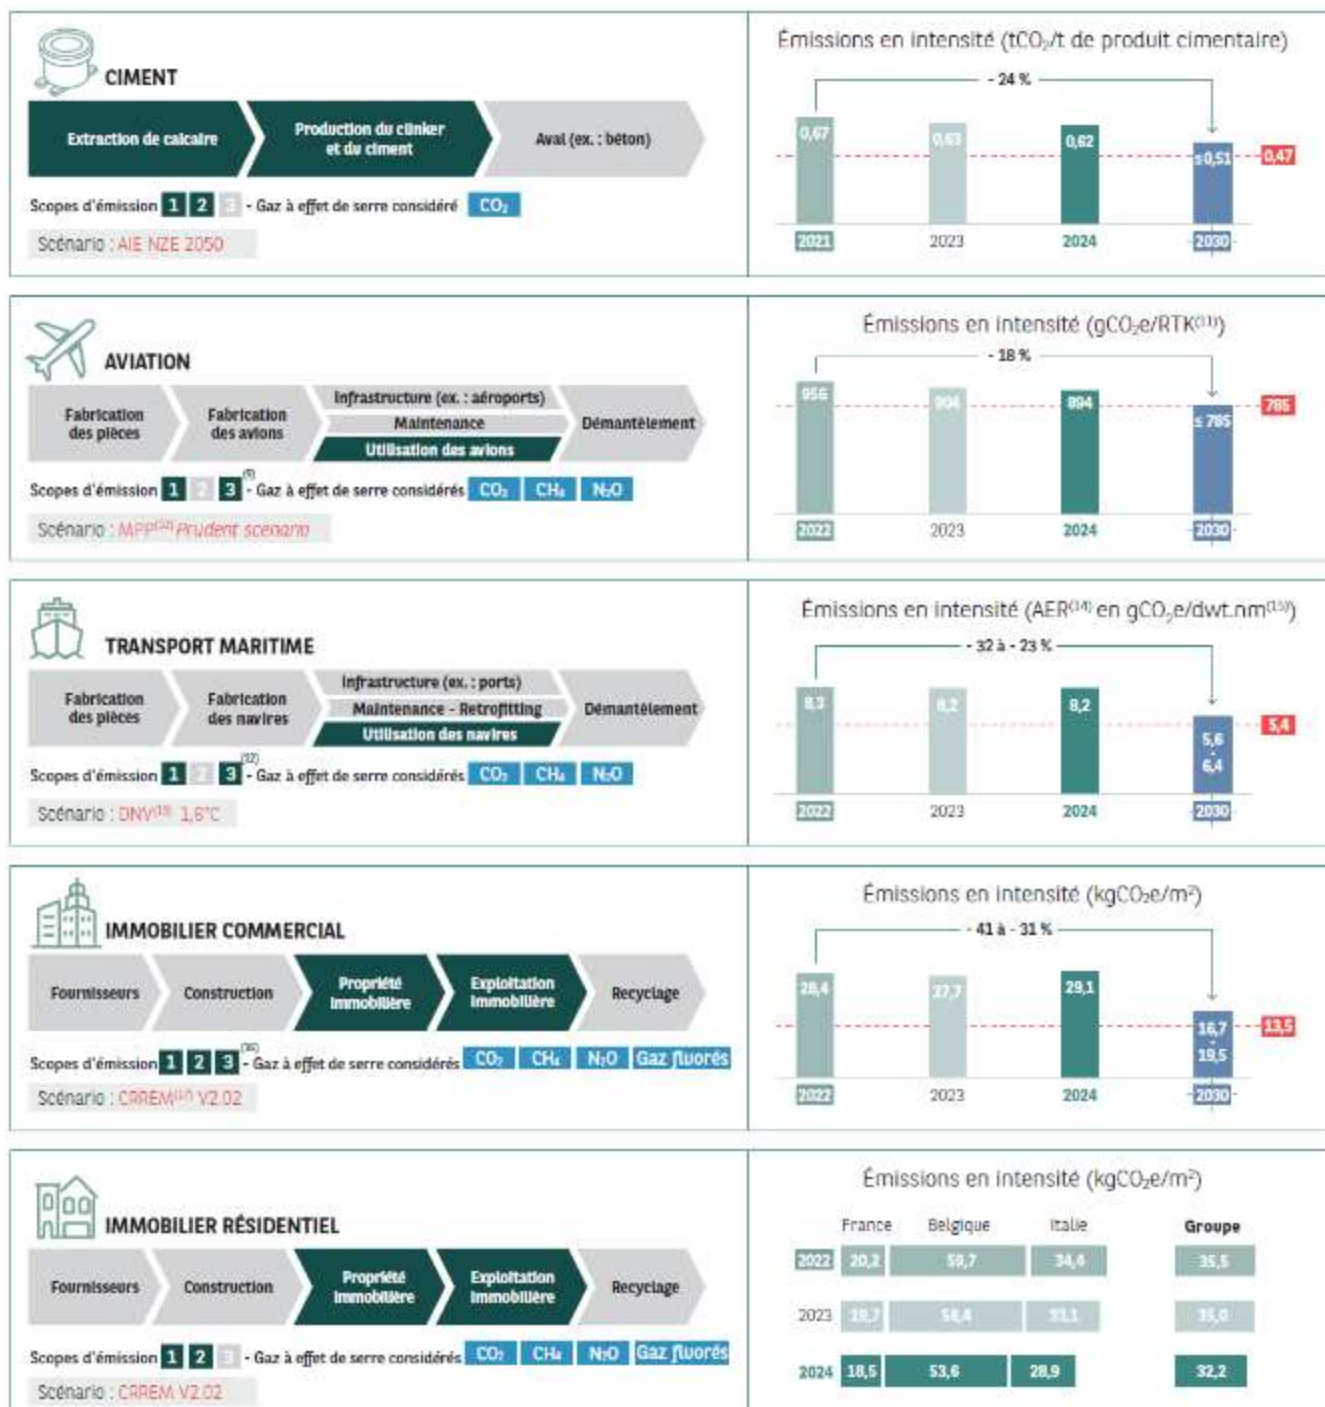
CIMENT

Extraction de calcaire
Production du clinker et du ciment
Aval (ex. : béton)

Scopes d'émission 1 2 3 - Gaz à effet de serre considéré $CO_2$

Scénario : AIE NZE 2050

Émissions en intensité ($tCO_2$/t de produit cimentaire)

- 24 %

0,67
0,63
0,62
≤0,51
0,47

2021
2023
2024
2030

AVIATION

Fabrication des pièces
Fabrication des avions
Infrastructure (ex. : aéroports)
Maintenance
Utilisation des avions
Démantèlement

Scopes d'émission 1 2 3$^{(9)}$ - Gaz à effet de serre considérés $CO_2$ $CH_4$ $N_2O$

Scénario : MPP$^{(10)}$ Prudent scenario

Émissions en intensité ($gCO_2e$/RTK$^{(11)}$)

- 18 %

956
904
894
≤ 785
785

2022
2023
2024
2030

TRANSPORT MARITIME

Fabrication des pièces
Fabrication des navires
Infrastructure (ex. : ports)
Maintenance - Retrofitting
Utilisation des navires
Démantèlement

Scopes d'émission 1 2 3$^{(12)}$ - Gaz à effet de serre considérés $CO_2$ $CH_4$ $N_2O$

Scénario : DNV$^{(13)}$ 1,6°C

Émissions en intensité (AER$^{(14)}$ en $gCO_2e$/dwt.nm$^{(15)}$)

- 32 à - 23 %

8,3
8,2
8,2
5,6
6,4
5,4

2022
2023
2024
2030

IMMOBILIER COMMERCIAL

Fournisseurs
Construction
Propriété immobilière
Exploitation immobilière
Recyclage

Scopes d'émission 1 2 3$^{(16)}$ - Gaz à effet de serre considérés $CO_2$ $CH_4$ $N_2O$ Gaz fluorés

Scénario : CRREM$^{(17)}$ V2.02

Émissions en intensité ($kgCO_2e/m^2$)

- 41 à - 31 %

28,4
27,7
29,1
16,7
19,5
13,5

2022
2023
2024
2030

IMMOBILIER RÉSIDENTIEL

Fournisseurs
Construction
Propriété immobilière
Exploitation immobilière
Recyclage

Scopes d'émission 1 2 3 - Gaz à effet de serre considérés $CO_2$ $CH_4$ $N_2O$ Gaz fluorés

Scénario : CRREM V2.02

Émissions en intensité ($kgCO_2e/m^2$)

| | France | Belgique | Italie | Groupe |
|---|---|---|---|---|
| 2022 | 20,2 | 59,7 | 34,4 | 35,5 |
| 2023 | 19,7 | 58,4 | 33,1 | 35,0 |
| 2024 | 18,5 | 53,6 | 28,9 | 32,2 |